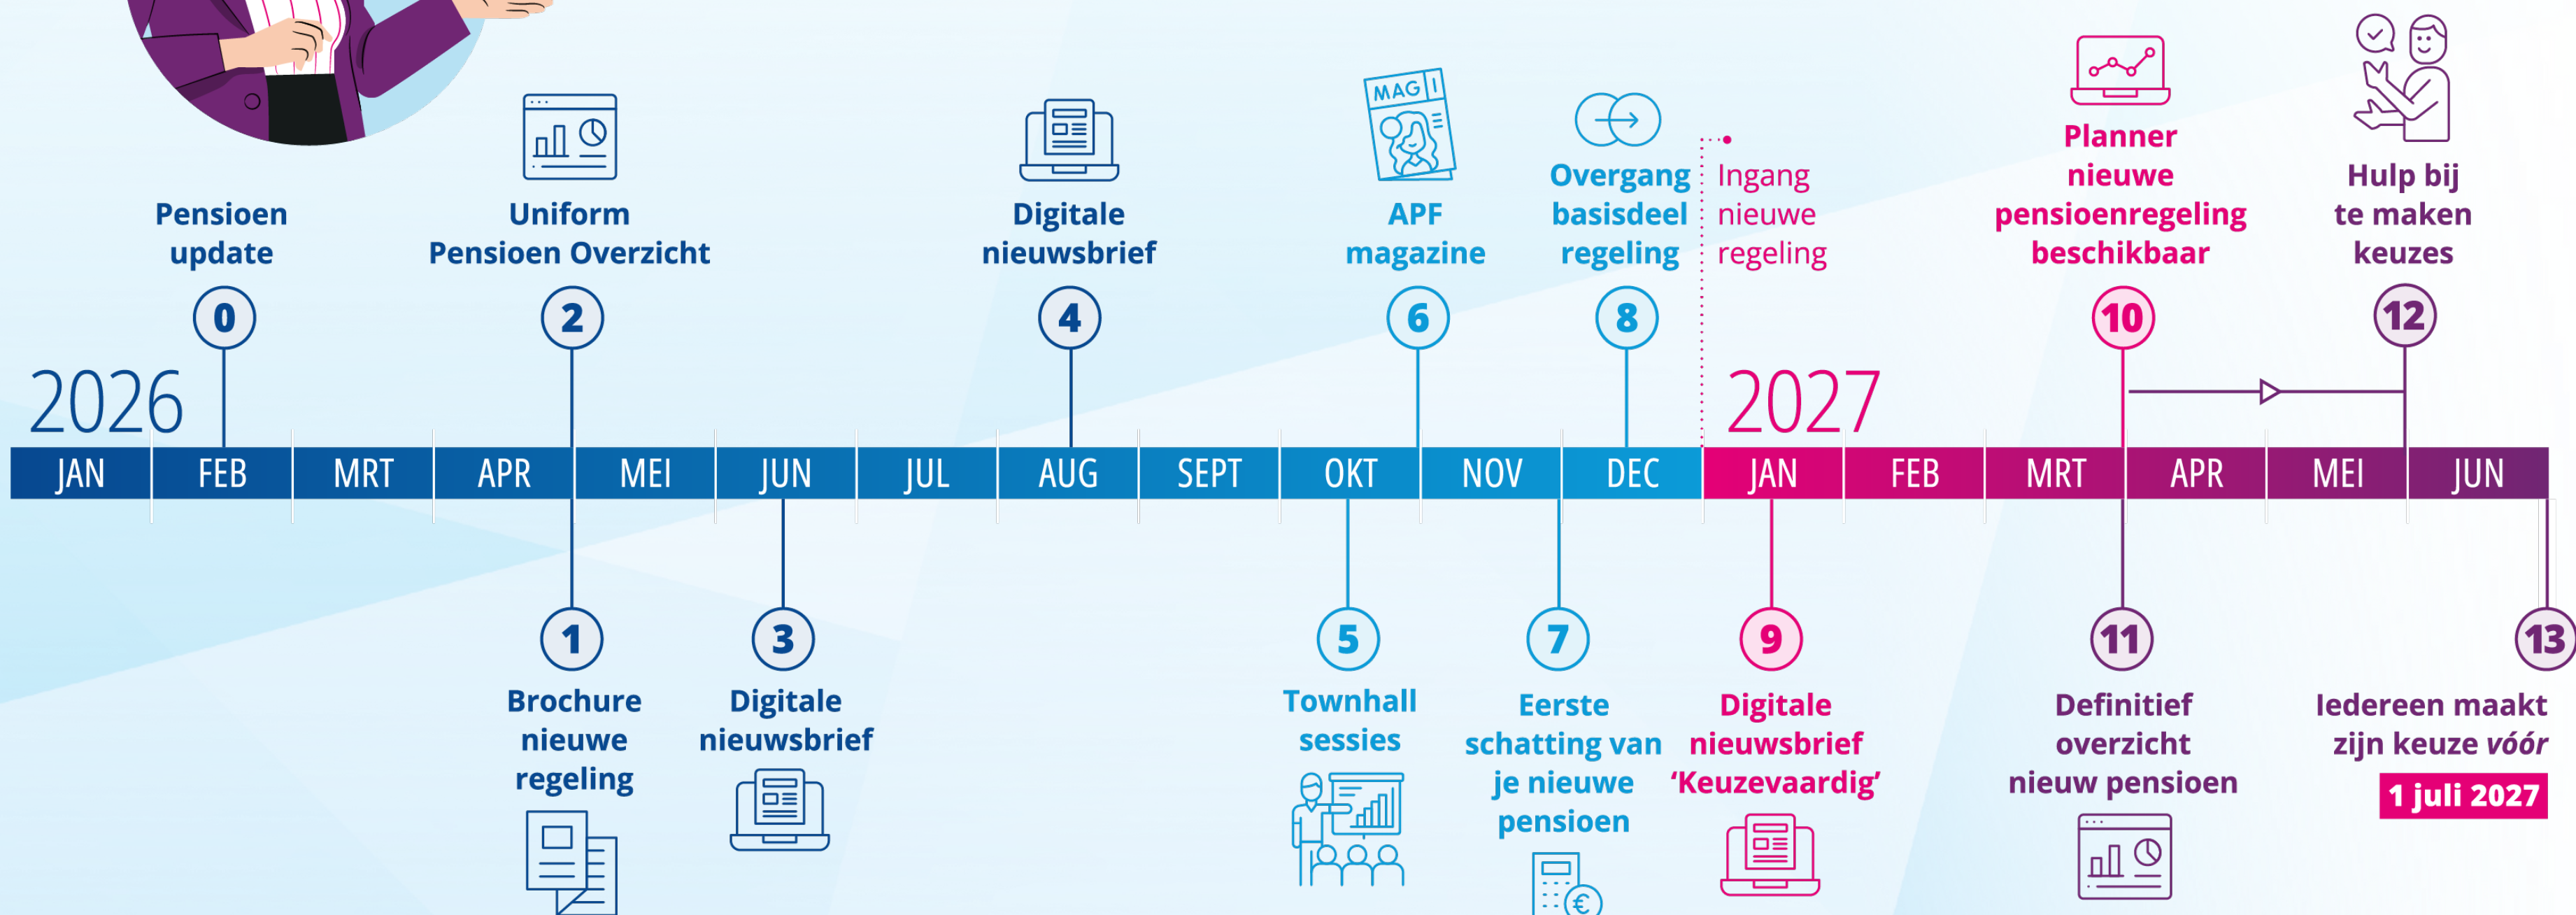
Pensioen update

0

Uniform Pensioen Overzicht

2

Digitale nieuwsbrief

4

MAG

APF magazine

6

Overgang basisdeel regeling

8

Ingang nieuwe regeling

Planner nieuwe pensioenregeling beschikbaar

10

Hulp bij te maken keuzes

12

2026

2027

| JAN | FEB | MRT | APR | MEI | JUN | JUL | AUG | SEPT | OKT | NOV | DEC | JAN | FEB | MRT | APR | MEI | JUN |
|---|---|---|---|---|---|---|---|---|---|---|---|---|---|---|---|---|---|

1

Brochure nieuwe regeling

3

Digitale nieuwsbrief

5

Townhall sessies

7

Eerste schatting van je nieuwe pensioen

9

Digitale nieuwsbrief 'Keuzevaardig'

11

Definitief overzicht nieuw pensioen

13

Iedereen maakt zijn keuze vóór

1 juli 2027